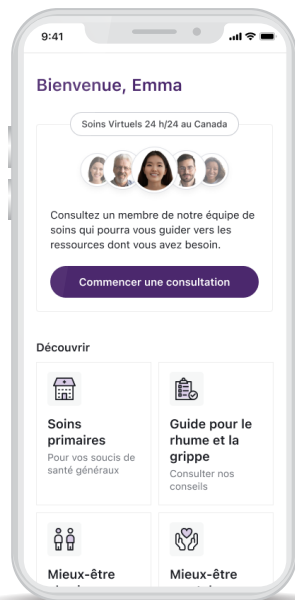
9:41

Bienvenue, Emma

Soins Virtuels 24 h/24 au Canada

Consultez un membre de notre équipe de soins qui pourra vous guider vers les ressources dont vous avez besoin.

Commencer une consultation

Découvrir

Soins primaires
Pour vos soucis de santé généraux

Guide pour le rhume et la grippe
Consulter nos conseils

Mieux-être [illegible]

Mieux-être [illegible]